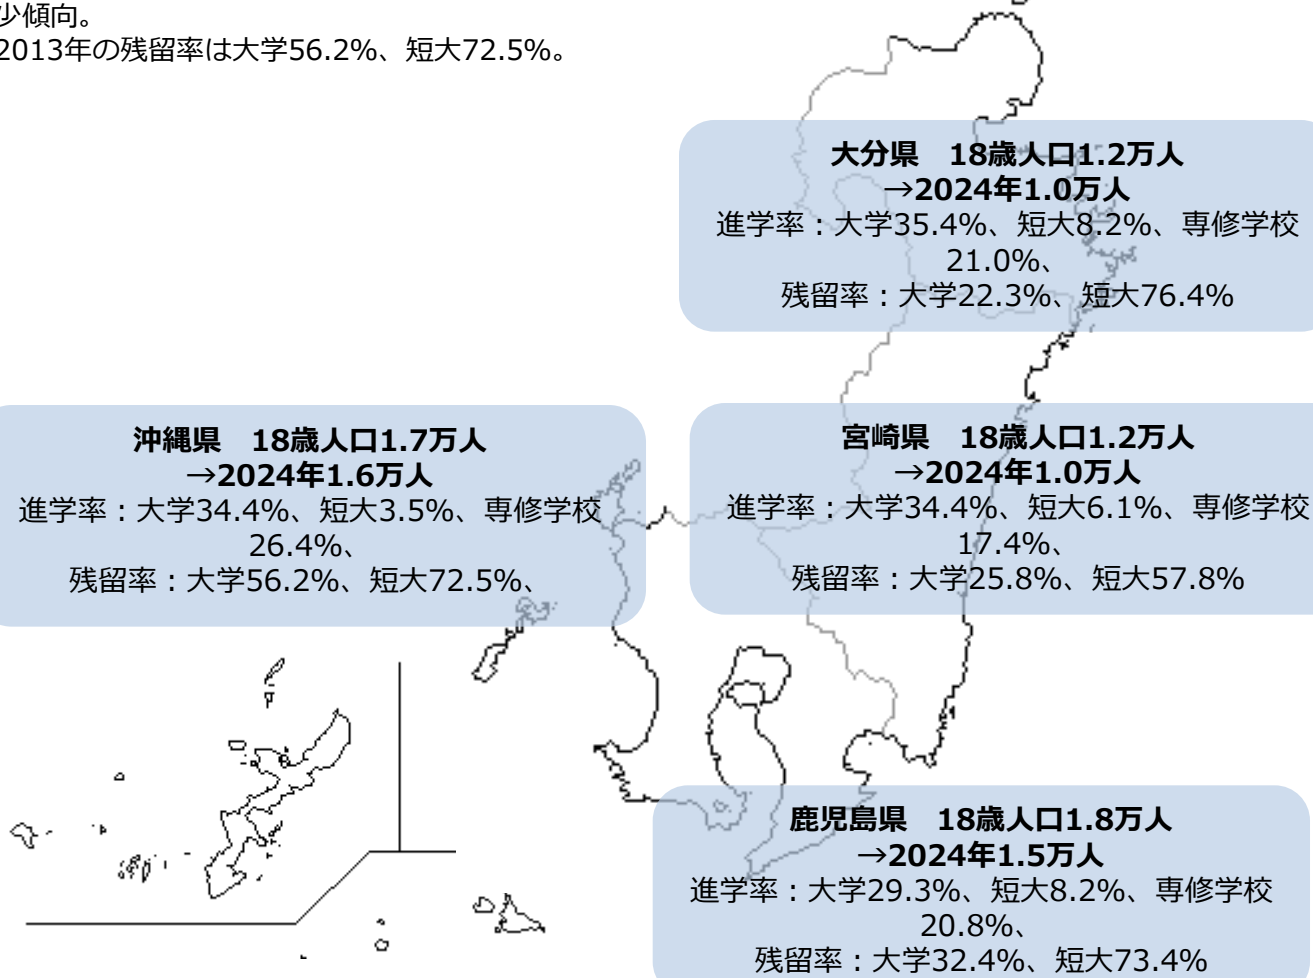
少傾向。
2013年の残留率は大学56.2%、短大72.5%。

**大分県　18歳人口1.2万人 →2024年1.0万人**
進学率：大学35.4%、短大8.2%、専修学校21.0%、
残留率：大学22.3%、短大76.4%

**沖縄県　18歳人口1.7万人 →2024年1.6万人**
進学率：大学34.4%、短大3.5%、専修学校26.4%、
残留率：大学56.2%、短大72.5%、

**宮崎県　18歳人口1.2万人 →2024年1.0万人**
進学率：大学34.4%、短大6.1%、専修学校17.4%、
残留率：大学25.8%、短大57.8%

**鹿児島県　18歳人口1.8万人 →2024年1.5万人**
進学率：大学29.3%、短大8.2%、専修学校20.8%、
残留率：大学32.4%、短大73.4%